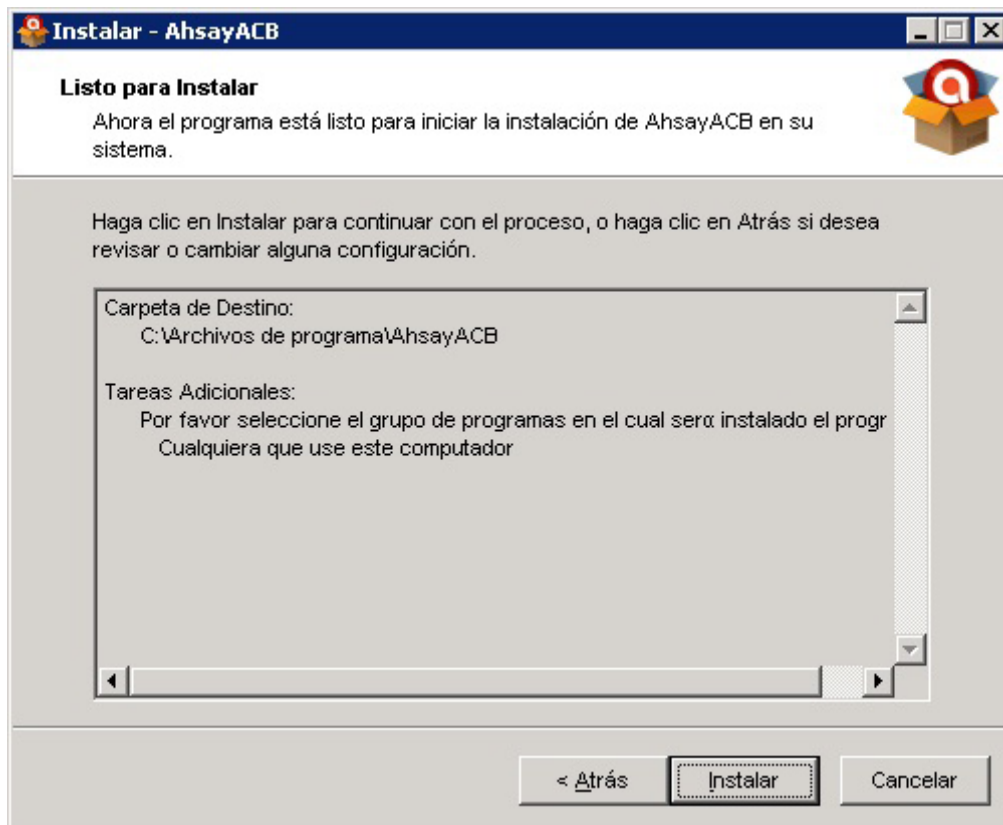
Instalar - AhsayACB

Listo para Instalar

Ahora el programa está listo para iniciar la instalación de AhsayACB en su sistema.

Haga clic en Instalar para continuar con el proceso, o haga clic en Atrás si desea revisar o cambiar alguna configuración.

Carpeta de Destino:
C:\Archivos de programa\AhsayACB

Tareas Adicionales:
Por favor seleccione el grupo de programas en el cual serα instalado el progr
Cualquiera que use este computador

< Atrás

Instalar

Cancelar